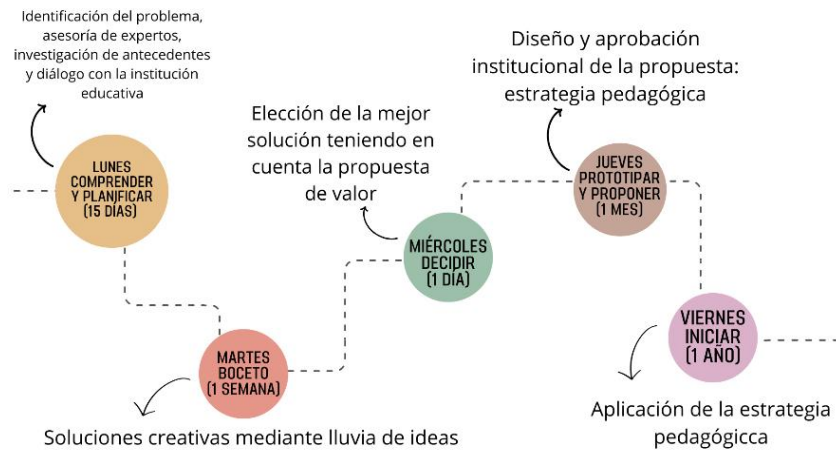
Identificación del problema, asesoría de expertos, investigación de antecedentes y diálogo con la institución educativa

LUNES
COMPRENDER
Y PLANIFICAR
(15 DÍAS)

MARTES
BOCETO
(1 SEMANA)

Soluciones creativas mediante lluvia de ideas

Elección de la mejor solución teniendo en cuenta la propuesta de valor

MIÉRCOLES
DECIDIR
(1 DÍA)

Diseño y aprobación institucional de la propuesta: estrategia pedagógica

JUEVES
PROTOTIPAR
Y PROPONER
(1 MES)

VIERNES
INICIAR
(1 AÑO)

Aplicación de la estrategia pedagógicca